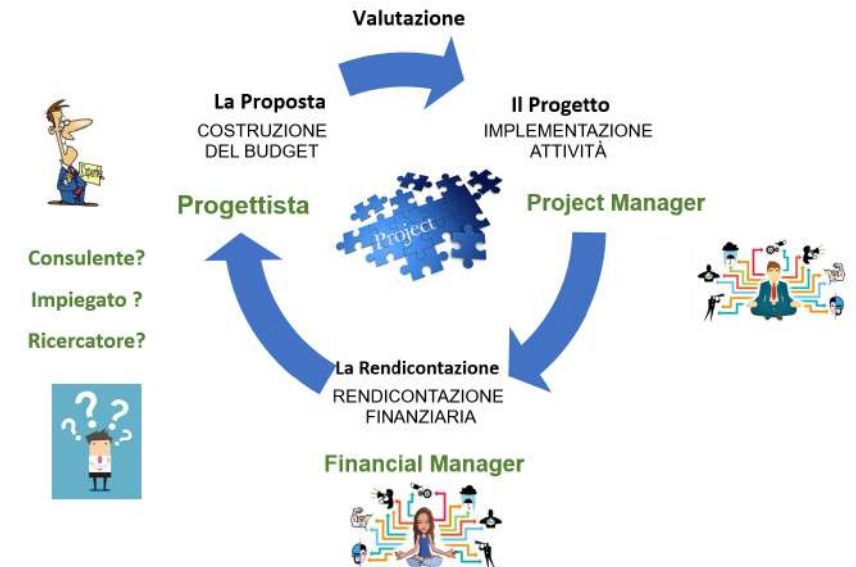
Valutazione

La Proposta
COSTRUZIONE DEL BUDGET

Il Progetto
IMPLEMENTAZIONE ATTIVITÀ

Progettista

Project

Project Manager

Consulente?

Impiegato ?

Ricercatore?

La Rendicontazione
RENDICONTAZIONE FINANZIARIA

Financial Manager